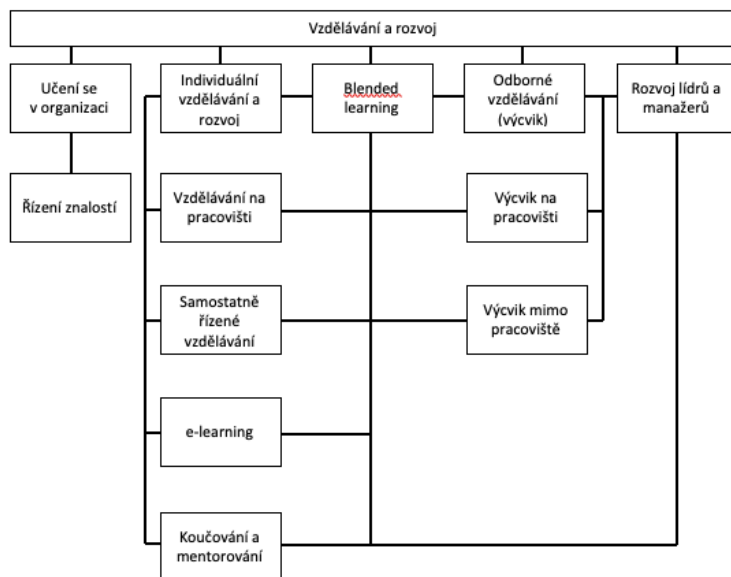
Vzdělávání a rozvoj

Učení se v organizaci

Řízení znalostí

Individuální vzdělávání a rozvoj

Blended learning

Odborné vzdělávání (výcvik)

Rozvoj lídrů a manažerů

Vzdělávání na pracovišti

Výcvik na pracovišti

Samostatně řízené vzdělávání

Výcvik mimo pracoviště

e-learning

Koučování a mentorování